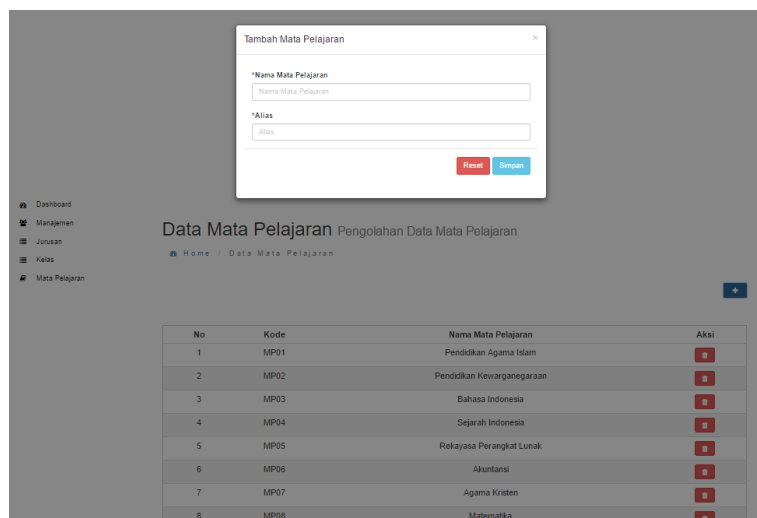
Tambah Mata Pelajaran

×

*Nama Mata Pelajaran

Nama Mata Pelajaran

*Alias

Alias

Reset Simpan

Dashboard
Manajemen
Jurusan
Kelas
Mata Pelajaran

Data Mata Pelajaran Pengolahan Data Mata Pelajaran

Home / Data Mata Pelajaran

+

| No | Kode | Nama Mata Pelajaran | Aksi |
|---|---|---|---|
| 1 | MP01 | Pendidikan Agama Islam | |
| 2 | MP02 | Pendidikan Kewarganegaraan | |
| 3 | MP03 | Bahasa Indonesia | |
| 4 | MP04 | Sejarah Indonesia | |
| 5 | MP05 | Rekayasa Perangkat Lunak | |
| 6 | MP06 | Akuntansi | |
| 7 | MP07 | Agama Kristen | |
| 8 | MP08 | Matematika | |